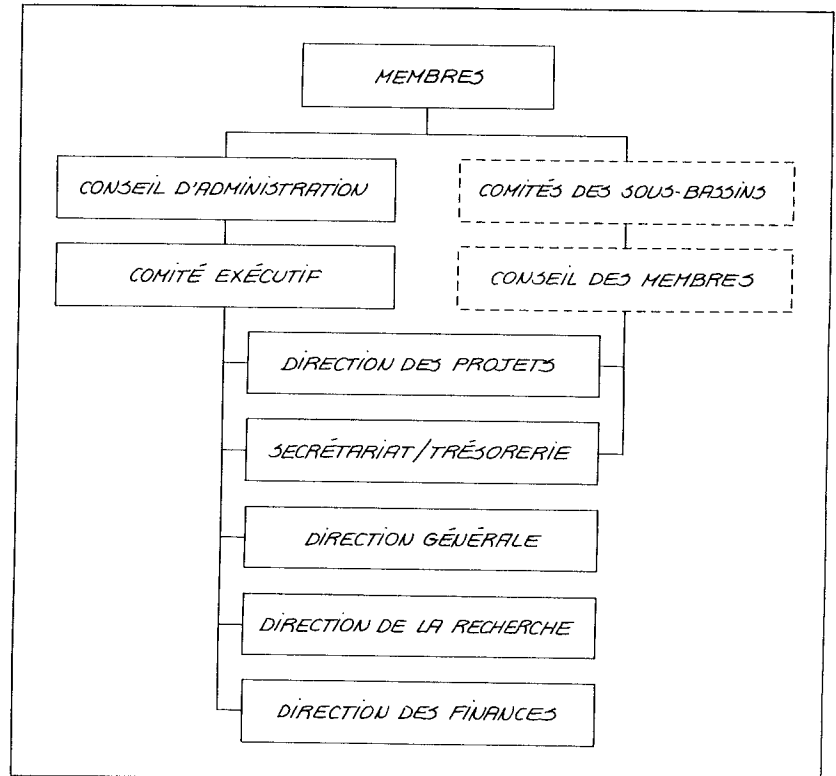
MEMBRES

CONSEIL D'ADMINISTRATION

COMITÉS DES SOUS-BASSINS

COMITÉ EXÉCUTIF

CONSEIL DES MEMBRES

DIRECTION DES PROJETS

SECRÉTARIAT/TRÉSORERIE

DIRECTION GÉNÉRALE

DIRECTION DE LA RECHERCHE

DIRECTION DES FINANCES